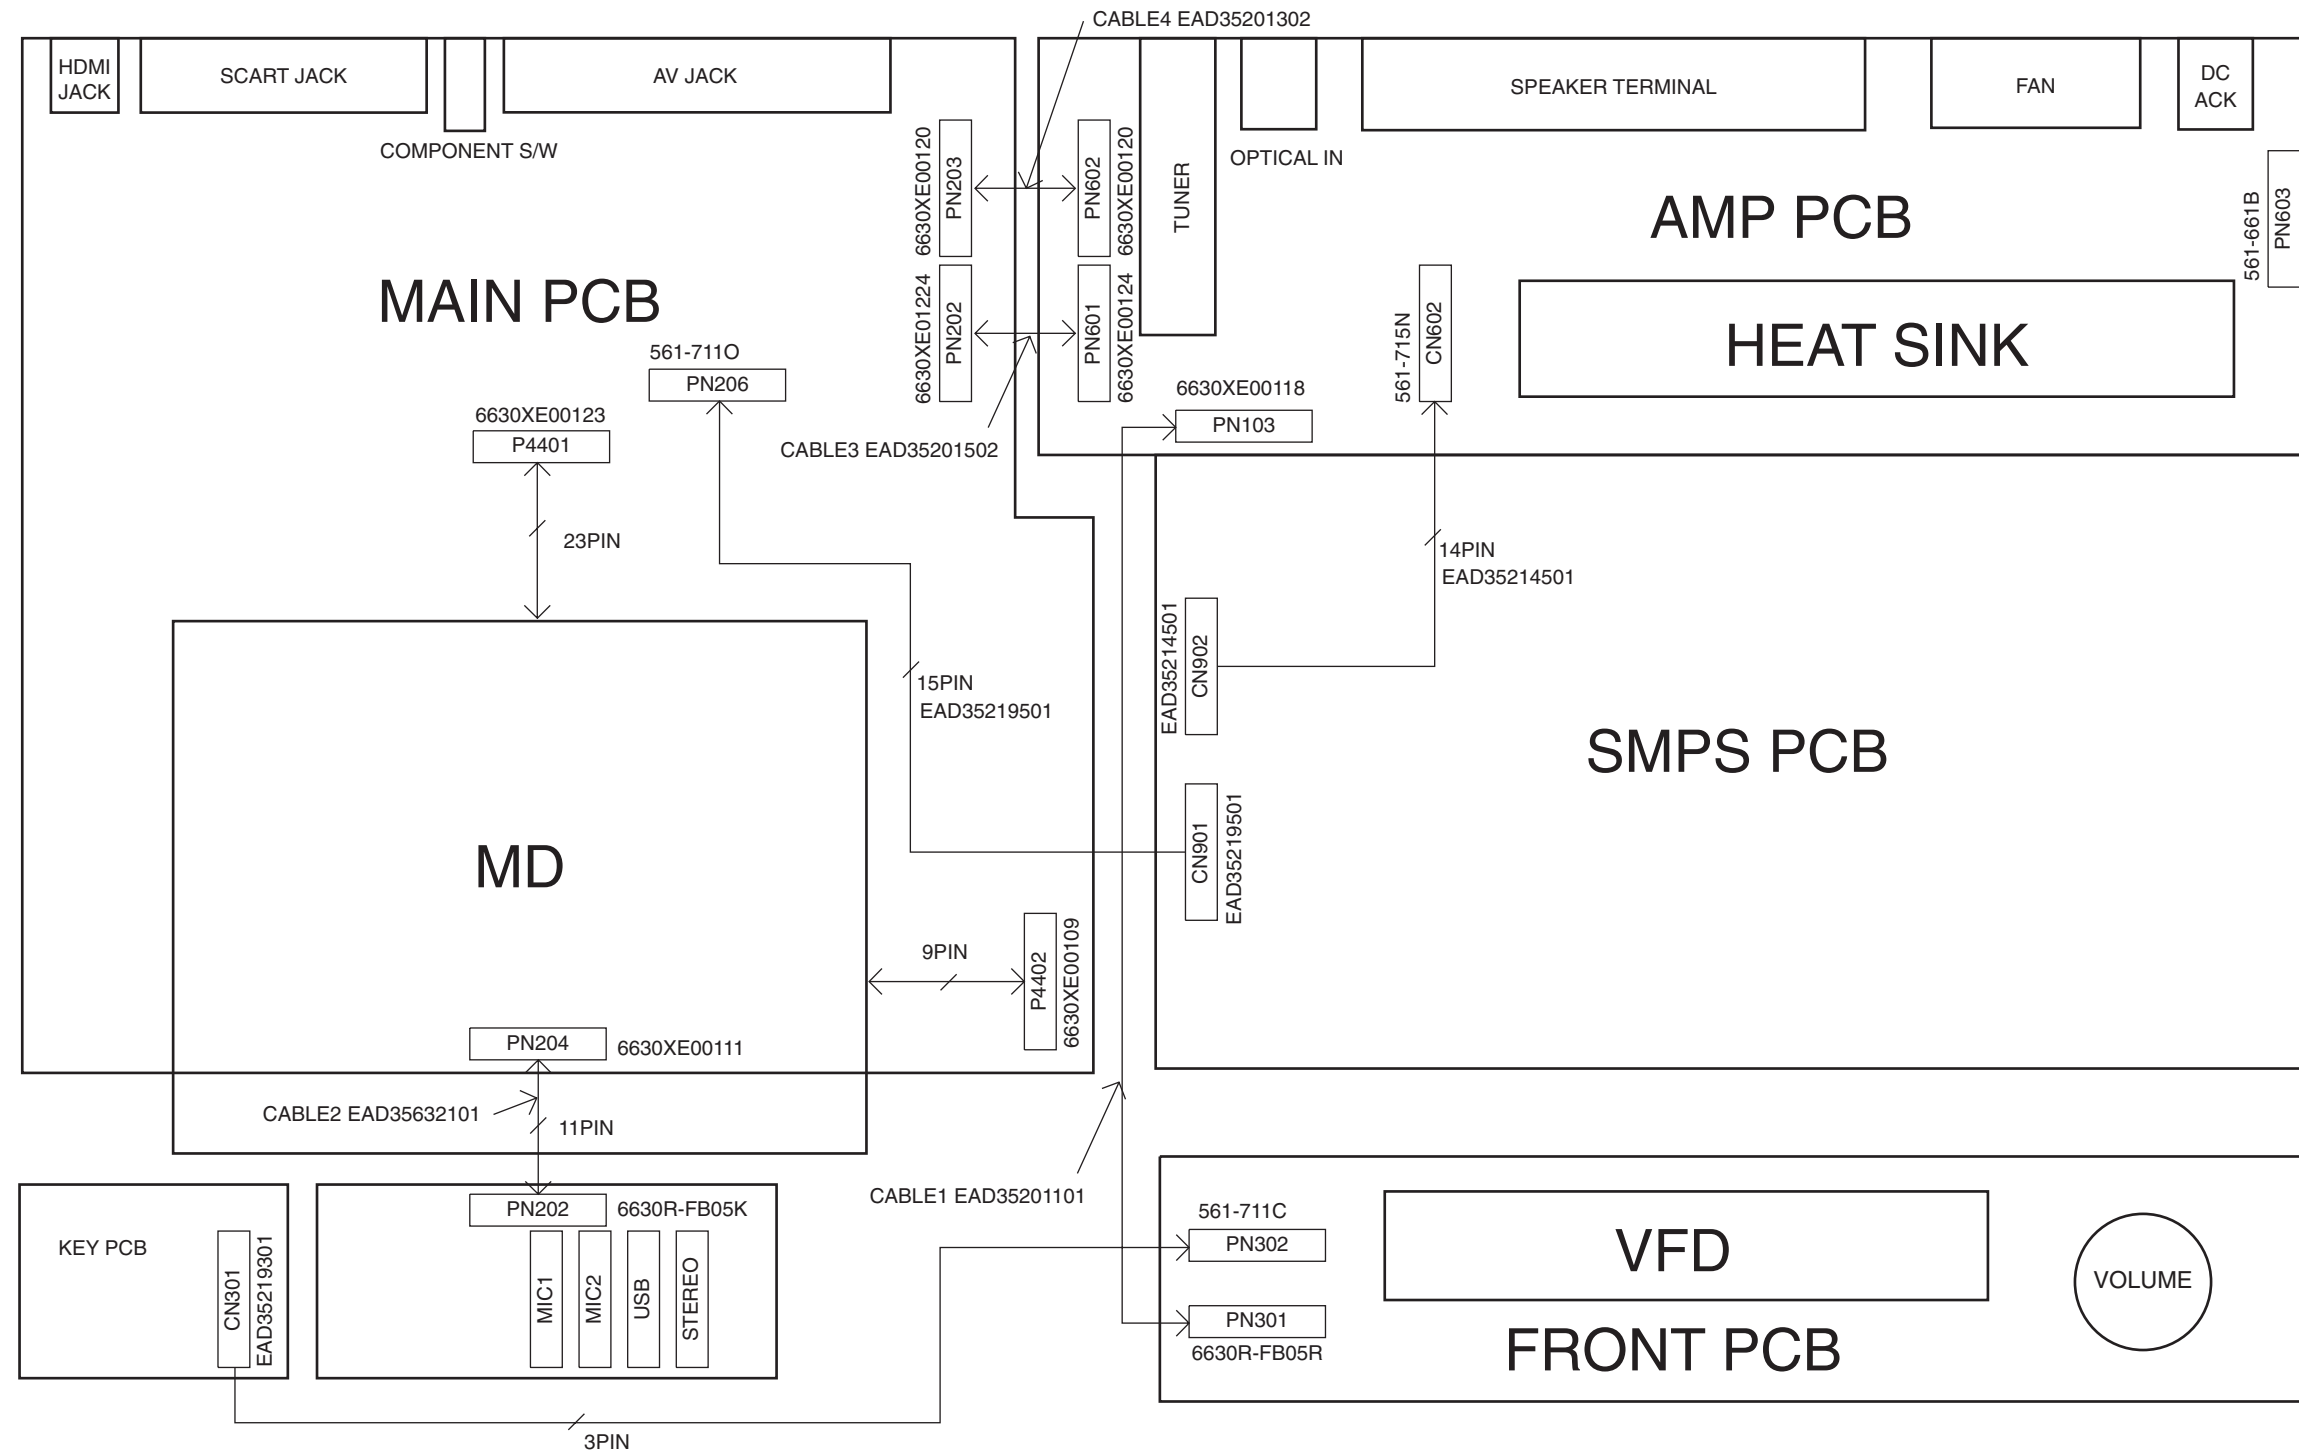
CABLE4 EAD35201302

HDMI JACK

SCART JACK

AV JACK

COMPONENT S/W

TUNER

OPTICAL IN

SPEAKER TERMINAL

FAN

DC ACK

AMP PCB

561-661B

PN603

MAIN PCB

6630XE00120

PN203

PN602

6630XE00120

6630XE01224

PN202

PN601

6630XE00124

561-715N

CN602

HEAT SINK

561-711O

PN206

CABLE3 EAD35201502

6630XE00118

PN103

6630XE00123

P4401

23PIN

14PIN

EAD35214501

EAD35214501

CN902

15PIN

EAD35219501

SMPS PCB

MD

CN901

EAD35219501

9PIN

P4402

6630XE00109

PN204

6630XE00111

CABLE2 EAD35632101

11PIN

CABLE1 EAD35201101

KEY PCB

CN301

EAD35219301

PN202

6630R-FB05K

MIC1

MIC2

USB

STEREO

561-711C

PN302

VFD

VOLUME

PN301

6630R-FB05R

FRONT PCB

3PIN